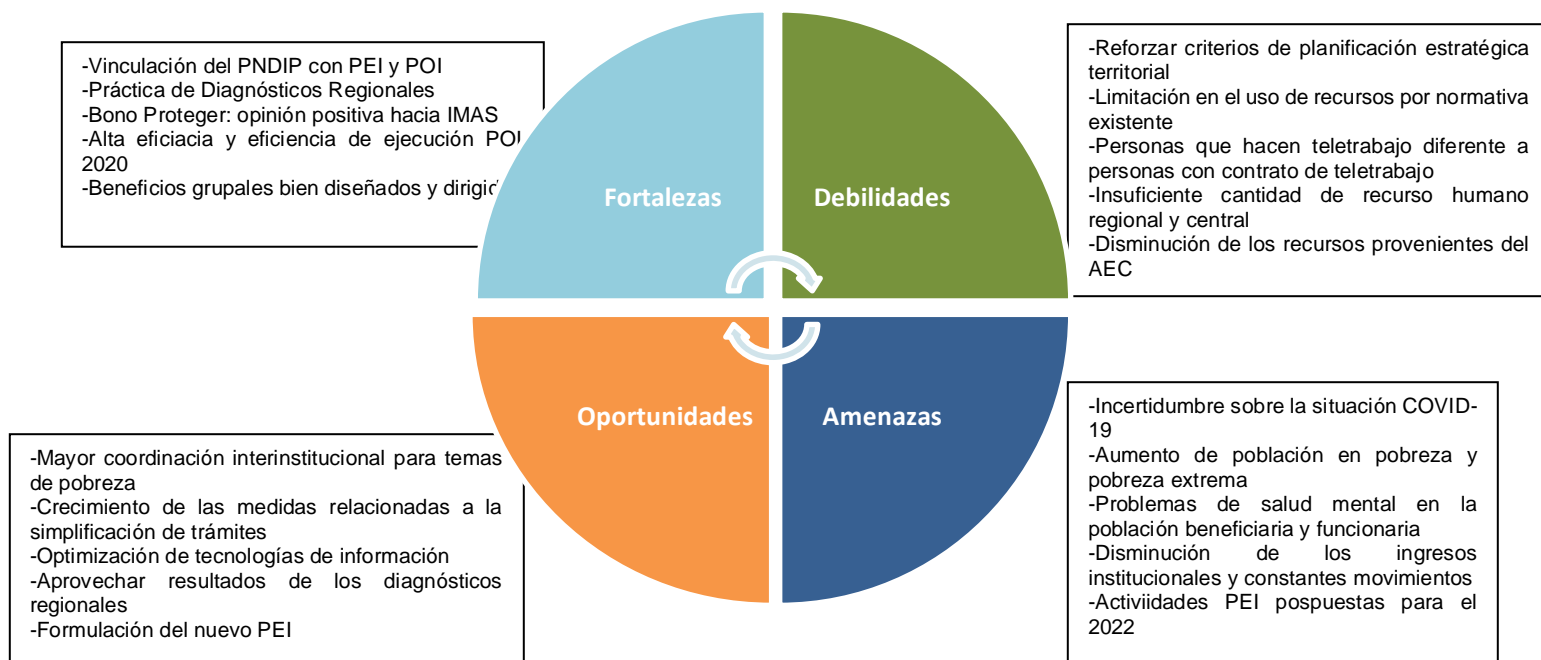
-Vinculación del PNDIP con PEI y POI
-Práctica de Diagnósticos Regionales
-Bono Proteger: opinión positiva hacia IMAS
-Alta eficiacia y eficiencia de ejecución POI 2020
-Beneficios grupales bien diseñados y dirigid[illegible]

-Reforzar criterios de planificación estratégica territorial
-Limitación en el uso de recursos por normativa existente
-Personas que hacen teletrabajo diferente a personas con contrato de teletrabajo
-Insuficiente cantidad de recurso humano regional y central
-Disminución de los recursos provenientes del AEC

Fortalezas

Debilidades

Oportunidades

Amenazas

-Incertidumbre sobre la situación COVID-19
-Aumento de población en pobreza y pobreza extrema
-Problemas de salud mental en la población beneficiaria y funcionaria
-Disminución de los ingresos institucionales y constantes movimientos
-Actiividades PEI pospuestas para el 2022

-Mayor coordinación interinstitucional para temas de pobreza
-Crecimiento de las medidas relacionadas a la simplificación de trámites
-Optimización de tecnologías de información
-Aprovechar resultados de los diagnósticos regionales
-Formulación del nuevo PEI